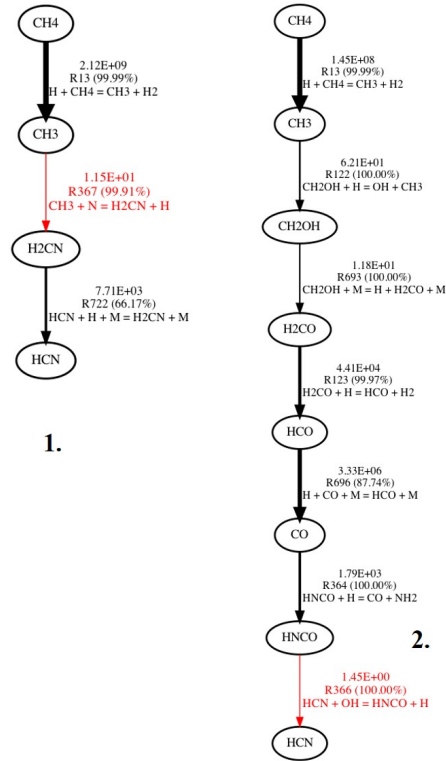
CH4

2.12E+09
R13 (99.99%)
H + CH4 = CH3 + H2

CH3

1.15E+01
R367 (99.91%)
CH3 + N = H2CN + H

H2CN

7.71E+03
R722 (66.17%)
HCN + H + M = H2CN + M

HCN

1.

CH4

1.45E+08
R13 (99.99%)
H + CH4 = CH3 + H2

CH3

6.21E+01
R122 (100.00%)
CH2OH + H = OH + CH3

CH2OH

1.18E+01
R693 (100.00%)
CH2OH + M = H + H2CO + M

H2CO

4.41E+04
R123 (99.97%)
H2CO + H = HCO + H2

HCO

3.33E+06
R696 (87.74%)
H + CO + M = HCO + M

CO

1.79E+03
R364 (100.00%)
HNCO + H = CO + NH2

HNCO

2.

1.45E+00
R366 (100.00%)
HCN + OH = HNCO + H

HCN